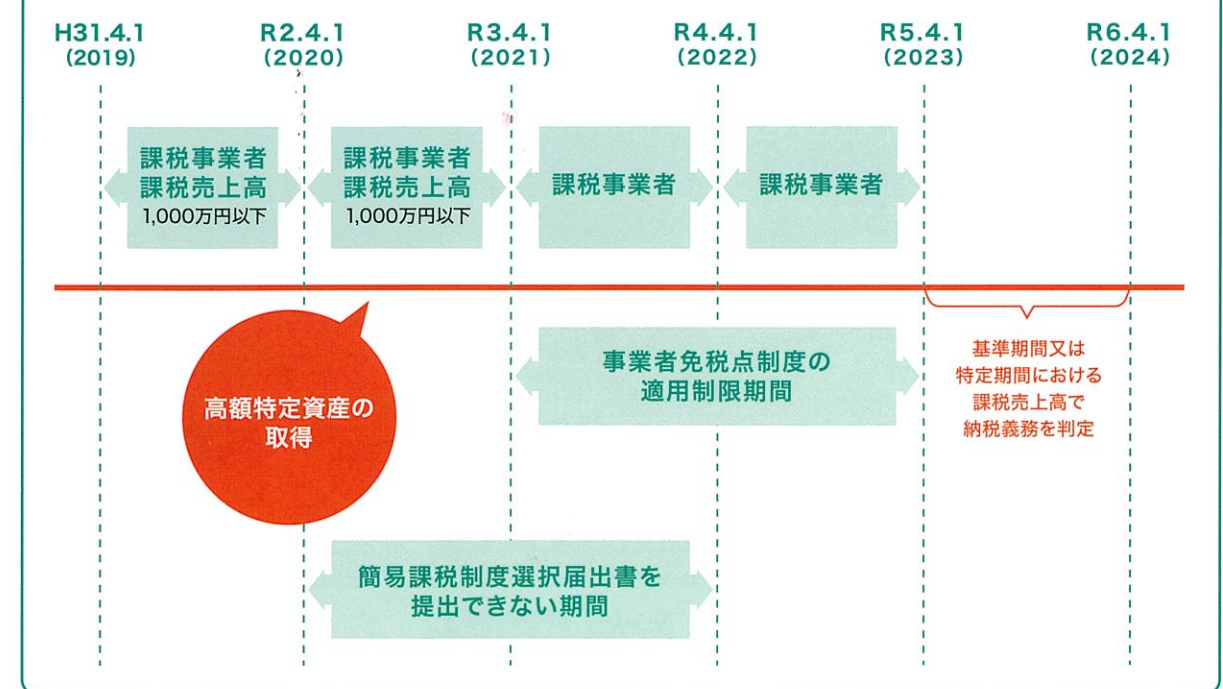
H31.4.1 (2019)
R2.4.1 (2020)
R3.4.1 (2021)
R4.4.1 (2022)
R5.4.1 (2023)
R6.4.1 (2024)

課税事業者
課税売上高
1,000万円以下

課税事業者
課税売上高
1,000万円以下

課税事業者

課税事業者

高額特定資産の取得

事業者免税点制度の適用制限期間

基準期間又は特定期間における課税売上高で納税義務を判定

簡易課税制度選択届出書を提出できない期間